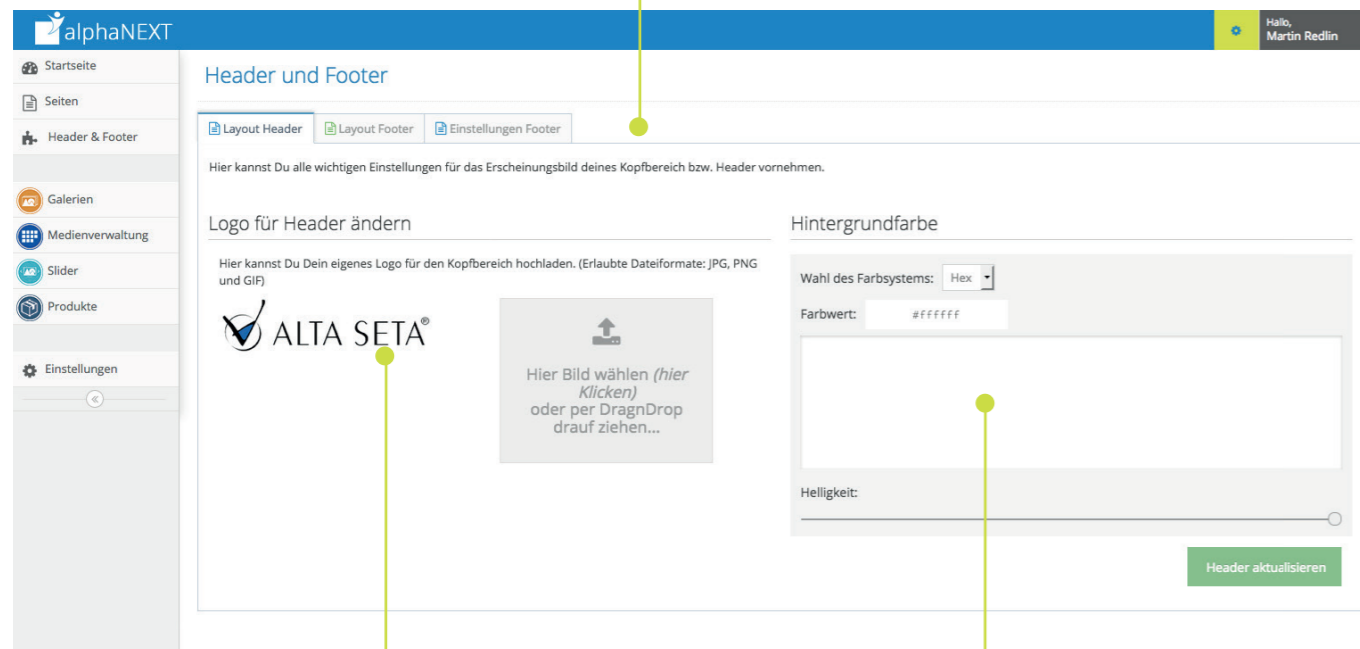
alphaNEXT

Hallo,
Martin Redlin

Startseite
Seiten
Header & Footer
Galerien
Medienverwaltung
Slider
Produkte
Einstellungen

Header und Footer

Layout Header | Layout Footer | Einstellungen Footer

Hier kannst Du alle wichtigen Einstellungen für das Erscheinungsbild deines Kopfbereich bzw. Header vornehmen.

Logo für Header ändern

Hier kannst Du Dein eigenes Logo für den Kopfbereich hochladen. (Erlaubte Dateiformate: JPG, PNG und GIF)

ALTA SETA®

Hier Bild wählen (hier Klicken) oder per DragnDrop drauf ziehen...

Hintergrundfarbe

Wahl des Farbsystems: Hex

Farbwert: #ffffff

Helligkeit:

Header aktualisieren